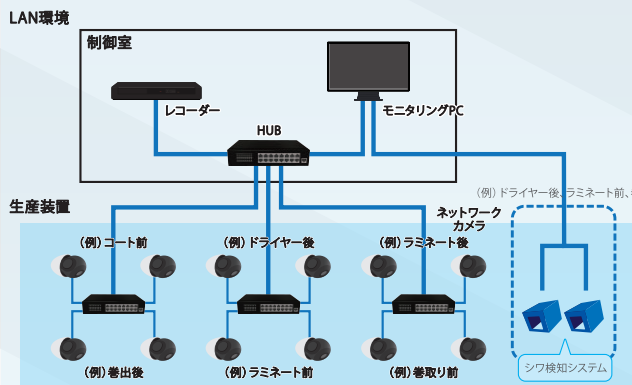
LAN環境

制御室

レコーダー

モニタリングPC

HUB

生産装置

(例) ドライヤー後、ラミネート前、

ネットワークカメラ

(例) コート前

(例) ドライヤー後

(例) ラミネート後

(例) 巻出後

(例) ラミネート前

(例) 巻取り前

シワ検知システム